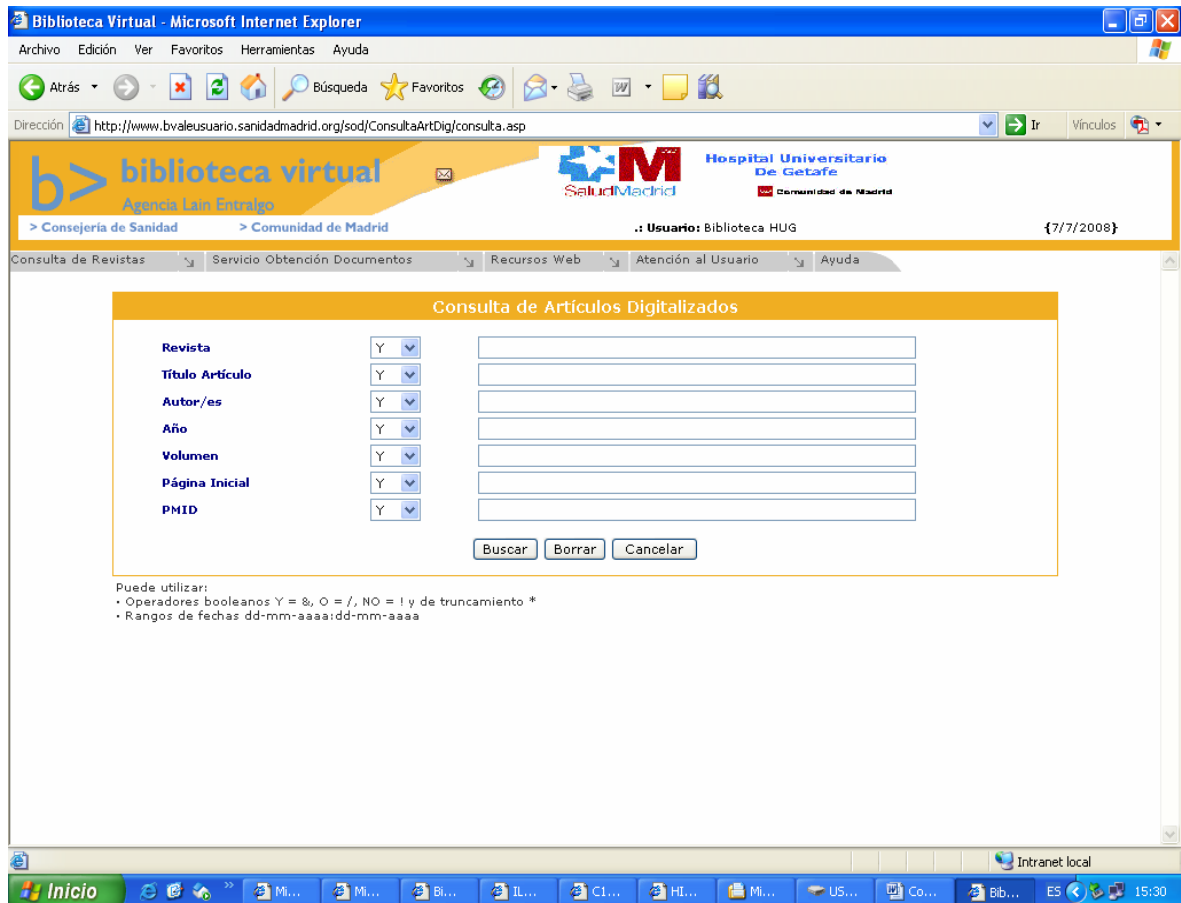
Biblioteca Virtual - Microsoft Internet Explorer

Archivo Edición Ver Favoritos Herramientas Ayuda

Atrás Búsqueda Favoritos

Dirección http://www.bvaleusuario.sanidadmadrid.org/sod/ConsultaArtDig/consulta.asp Ir Vínculos

biblioteca virtual
Agencia Lain Entralgo

SaludMadrid

Hospital Universitario De Getafe
Comunidad de Madrid

> Consejería de Sanidad > Comunidad de Madrid .: Usuario: Biblioteca HUG {7/7/2008}

Consulta de Revistas | Servicio Obtención Documentos | Recursos Web | Atención al Usuario | Ayuda

Consulta de Artículos Digitalizados

| | | |
|---|---|---|
| Revista | Y | |
| Título Artículo | Y | |
| Autor/es | Y | |
| Año | Y | |
| Volumen | Y | |
| Página Inicial | Y | |
| PMID | Y | |

Buscar Borrar Cancelar

Puede utilizar:
• Operadores booleanos Y = &, O = /, NO = ! y de truncamiento *
• Rangos de fechas dd-mm-aaaa:dd-mm-aaaa

Intranet local

Inicio Mi... Mi... Bi... IL... C1... HI... Mi... US... Co... Bib... ES 15:30